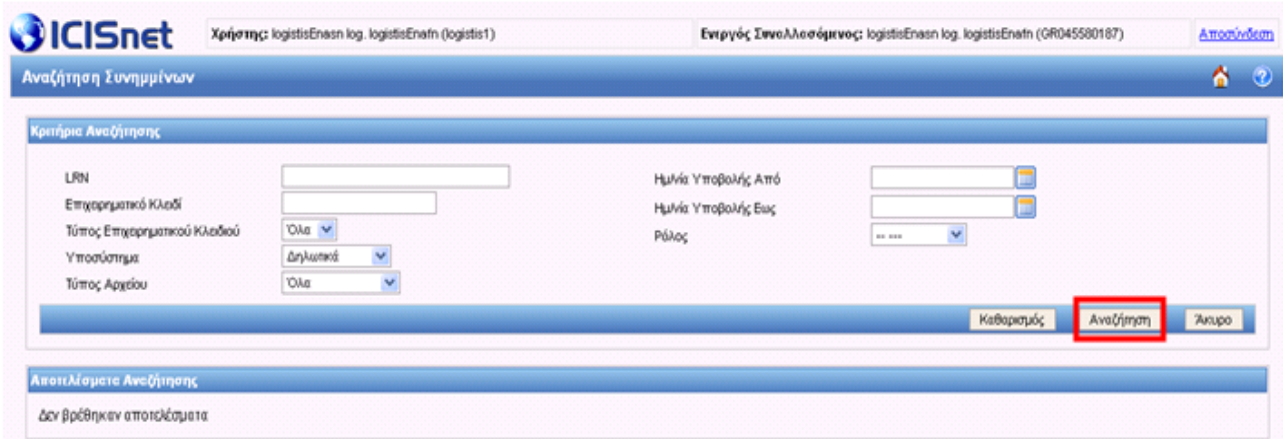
ICISnet

Χρήστης: logistisEnasn log. logistisEnafn (logistis1)

Ενεργός Συναλλασσόμενος: logistisEnasn log. logistisEnafn (GR045580187)

Αποσύνδεση

Αναζήτηση Συνημμένων

Κριτήρια Αναζήτησης

LRN

Επιχειρηματικό Κλειδί

Τύπος Επιχειρηματικού Κλειδιού Όλα

Υποσύστημα Δηλωτικά

Τύπος Αρχείου Όλα

Ημ/νία Υποβολής Από

Ημ/νία Υποβολής Εως

Ρόλος -- ---

Καθαρισμός

Αναζήτηση

Άκυρο

Αποτελέσματα Αναζήτησης

Δεν βρέθηκαν αποτελέσματα